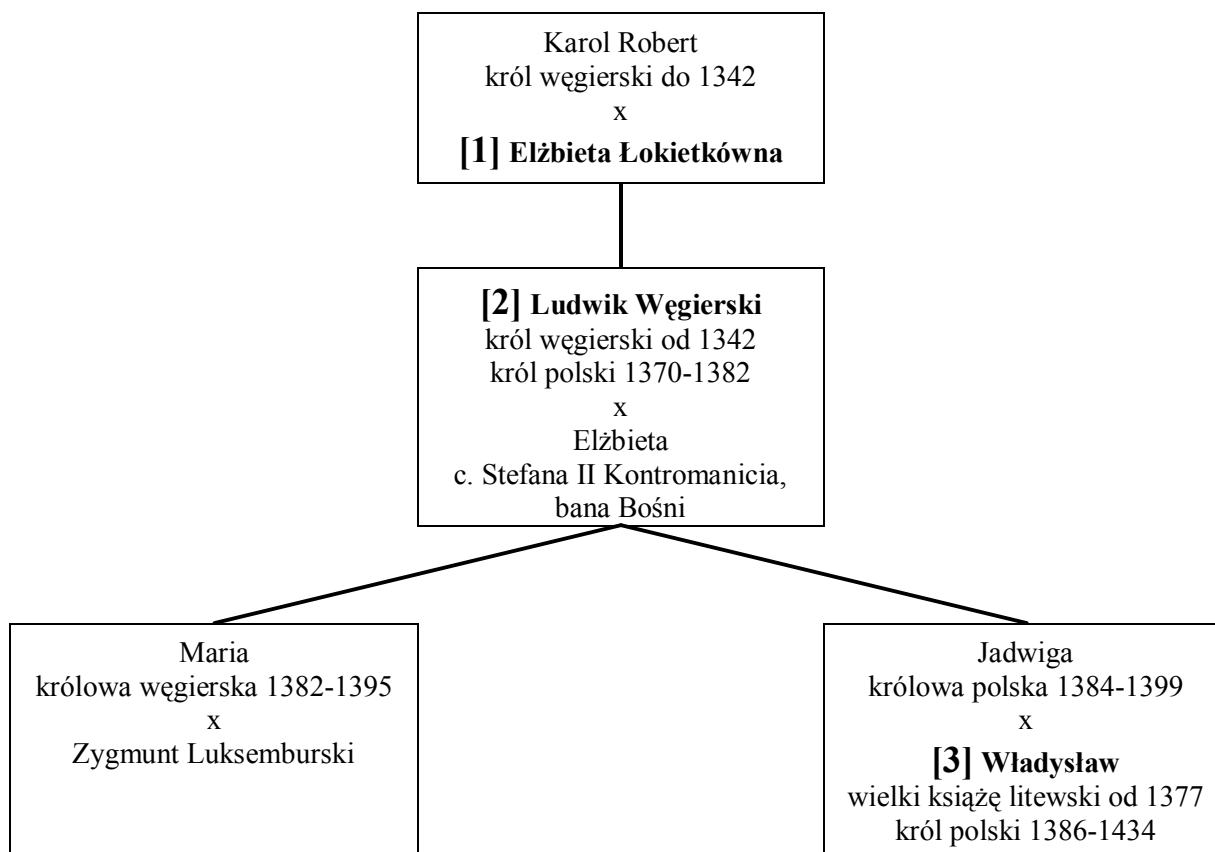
Karol Robert
król węgierski do 1342
x
**[1] Elżbieta Łokietkówna**

**[2] Ludwik Węgierski**
król węgierski od 1342
król polski 1370-1382
x
Elżbieta
c. Stefana II Kontromanicia,
bana Bośni

Maria
królowa węgierska 1382-1395
x
Zygmunt Luksemburski

Jadwiga
królowa polska 1384-1399
x
**[3] Władysław**
wielki książę litewski od 1377
król polski 1386-1434